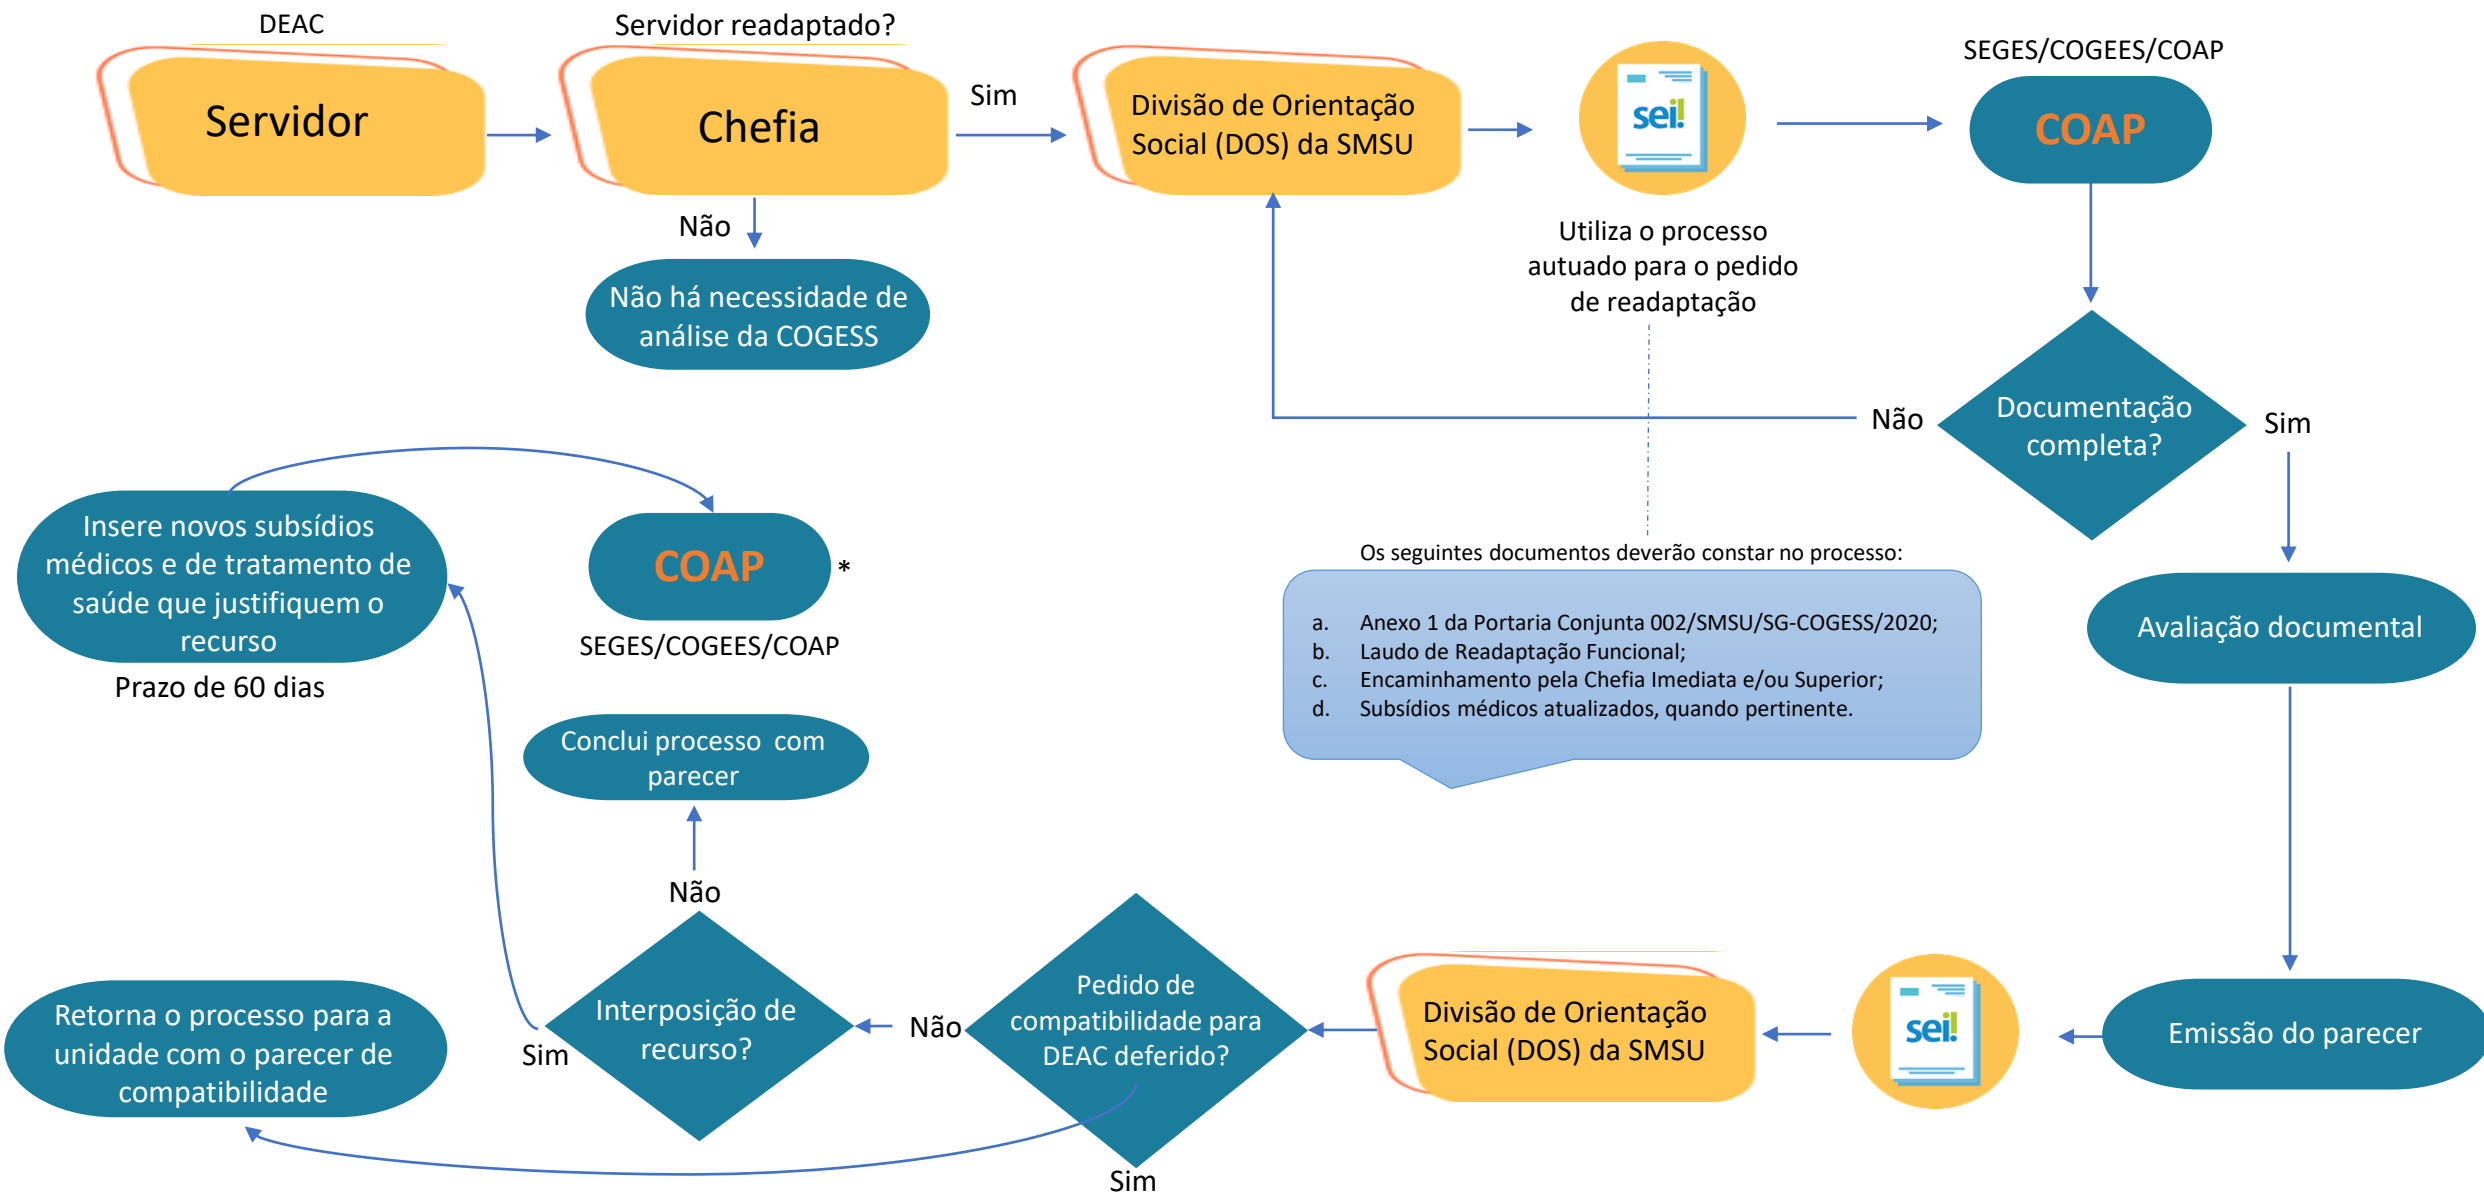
DEAC

Servidor

Servidor readaptado?

Chefia

Sim

Não

Não há necessidade de análise da COGESS

Divisão de Orientação Social (DOS) da SMSU

sei!

Utiliza o processo autuado para o pedido de readaptação

SEGES/COGEES/COAP

COAP

Documentação completa?

Não

Sim

Os seguintes documentos deverão constar no processo:

a. Anexo 1 da Portaria Conjunta 002/SMSU/SG-COGESS/2020;
b. Laudo de Readaptação Funcional;
c. Encaminhamento pela Chefia Imediata e/ou Superior;
d. Subsídios médicos atualizados, quando pertinente.

Avaliação documental

Insere novos subsídios médicos e de tratamento de saúde que justifiquem o recurso

Prazo de 60 dias

COAP

*

SEGES/COGEES/COAP

Conclui processo com parecer

Não

Interposição de recurso?

Sim

Não

Pedido de compatibilidade para DEAC deferido?

Sim

Retorna o processo para a unidade com o parecer de compatibilidade

Divisão de Orientação Social (DOS) da SMSU

sei!

Emissão do parecer